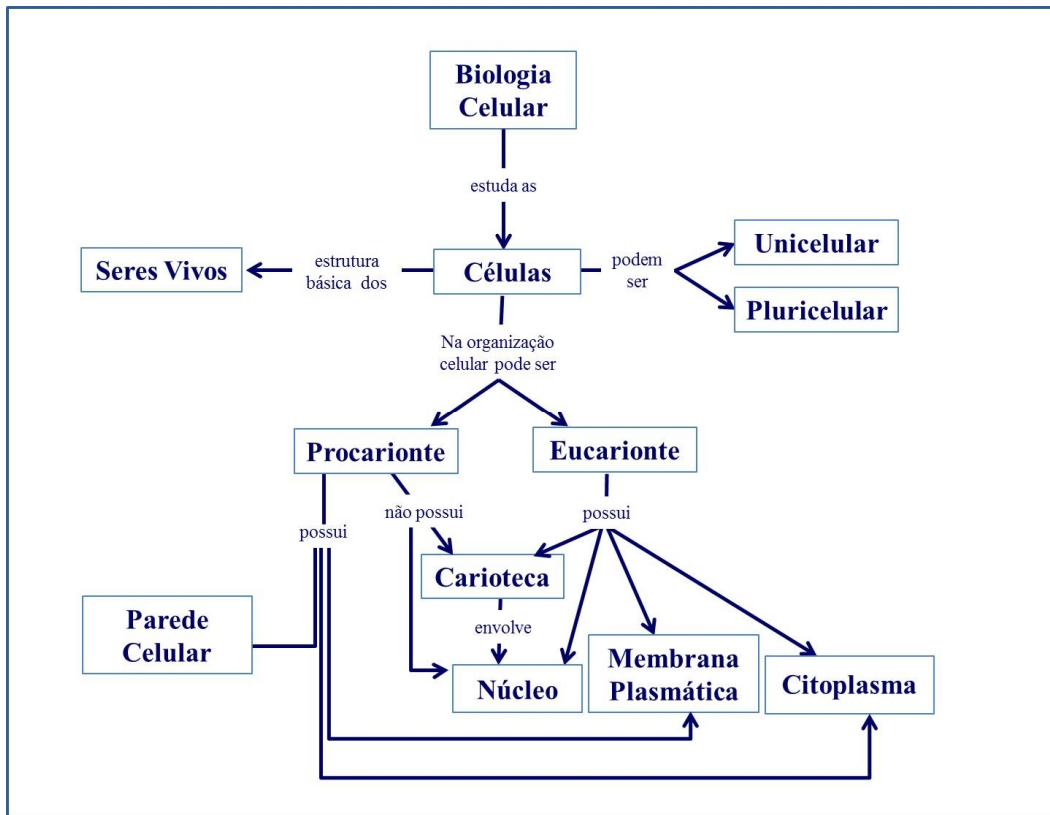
Biologia Celular

estuda as

Seres Vivos

estrutura básica dos

Células

podem ser

Unicelular

Pluricelular

Na organização celular pode ser

Procarionte

Eucarionte

possui

não possui

possui

Carioteca

Parede Celular

envolve

Núcleo

Membrana Plasmática

Citoplasma